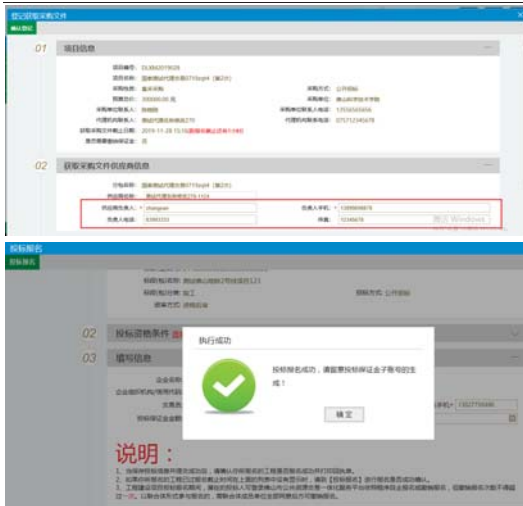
提交获取采购文件
确认登记

01 项目信息

项目编号： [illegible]
项目名称： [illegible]
采购方式： 公开招标
采购类型： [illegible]
采购单位： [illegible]
预算总价： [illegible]
采购单位联系人： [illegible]
采购单位联系人电话： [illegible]
代理机构联系人： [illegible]
代理机构联系电话： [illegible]
获取采购文件截止日期： 2019-11-28 15:16 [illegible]
是否需要缴纳保证金： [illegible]

02 获取采购文件供应商信息

分包名称： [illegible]
供应商名称： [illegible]
供应商负责人： zhangsan
负责人手机： 13899994870
负责人电话： 83985232
传真： 12345678
激活 Windows

投标报名
投标报名

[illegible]
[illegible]
采购方式： 公开招标
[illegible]

02 投标须知条件
03 填写信息

执行成功
投标报名成功，请留意投标保证金子账号的生成！
确定

说明：
1、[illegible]
2、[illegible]
3、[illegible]